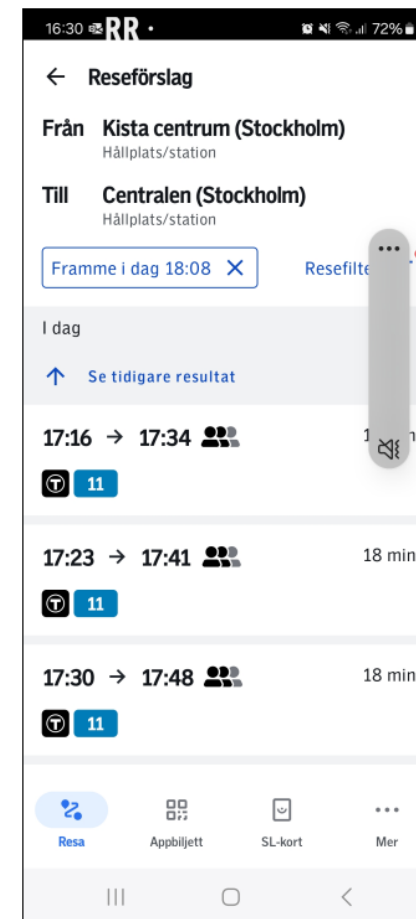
16:30 RR • 72%

← Reseförslag

Från Kista centrum (Stockholm)
Hållplats/station

Till Centralen (Stockholm)
Hållplats/station

Framme i dag 18:08 ✕

Resefilte

I dag

↑ Se tidigare resultat

17:16 → 17:34 1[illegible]

T 11

17:23 → 17:41 18 min

T 11

17:30 → 17:48 18 min

T 11

Resa Appbiljett SL-kort Mer